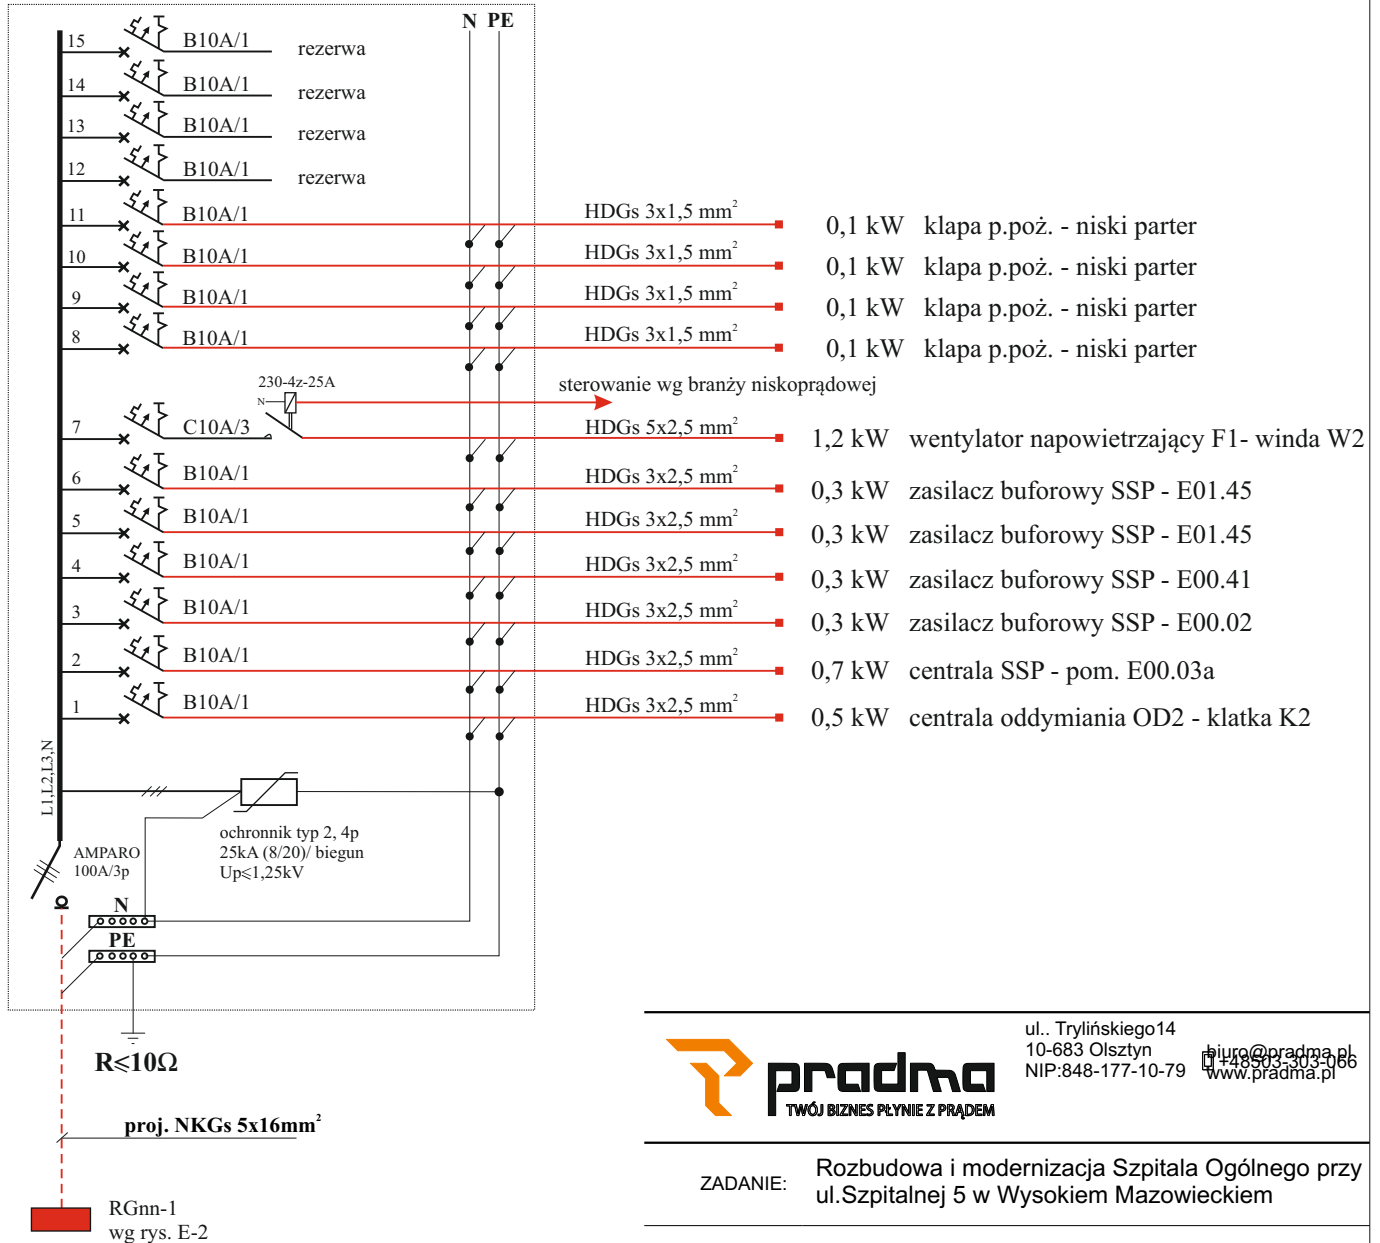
N PE

15 B10A/1 rezerwa
14 B10A/1 rezerwa
13 B10A/1 rezerwa
12 B10A/1 rezerwa
11 B10A/1 HDGs 3x1,5 mm$^2$ 0,1 kW klapa p.poż. - niski parter
10 B10A/1 HDGs 3x1,5 mm$^2$ 0,1 kW klapa p.poż. - niski parter
9 B10A/1 HDGs 3x1,5 mm$^2$ 0,1 kW klapa p.poż. - niski parter
8 B10A/1 HDGs 3x1,5 mm$^2$ 0,1 kW klapa p.poż. - niski parter

230-4z-25A
N
sterowanie wg branży niskoprądowej

7 C10A/3 HDGs 5x2,5 mm$^2$ 1,2 kW wentylator napowietrzający F1- winda W2
6 B10A/1 HDGs 3x2,5 mm$^2$ 0,3 kW zasilacz buforowy SSP - E01.45
5 B10A/1 HDGs 3x2,5 mm$^2$ 0,3 kW zasilacz buforowy SSP - E01.45
4 B10A/1 HDGs 3x2,5 mm$^2$ 0,3 kW zasilacz buforowy SSP - E00.41
3 B10A/1 HDGs 3x2,5 mm$^2$ 0,3 kW zasilacz buforowy SSP - E00.02
2 B10A/1 HDGs 3x2,5 mm$^2$ 0,7 kW centrala SSP - pom. E00.03a
1 B10A/1 HDGs 3x2,5 mm$^2$ 0,5 kW centrala oddymiania OD2 - klatka K2

L1,L2,L3,N

ochronnik typ 2, 4p
25kA (8/20)/ biegun
Up≤1,25kV

AMPARO
100A/3p

N
PE

R≤10Ω

proj. NKGs 5x16mm$^2$

RGnn-1
wg rys. E-2

pradma
TWÓJ BIZNES PŁYNIE Z PRĄDEM

ul.. Trylińskiego14
10-683 Olsztyn
NIP:848-177-10-79

biuro@pradma.pl
+48503-303-066
www.pradma.pl

ZADANIE: Rozbudowa i modernizacja Szpitala Ogólnego przy ul.Szpitalnej 5 w Wysokiem Mazowieckiem